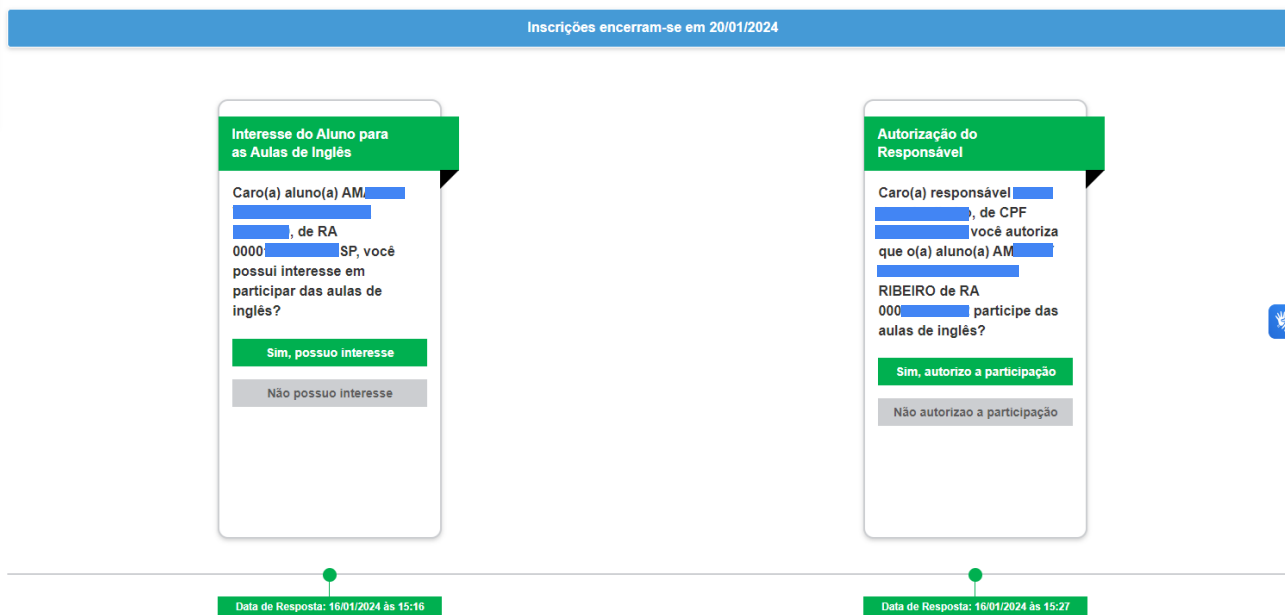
Inscrições encerram-se em 20/01/2024

Interesse do Aluno para as Aulas de Inglês

Caro(a) aluno(a) AM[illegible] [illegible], de RA 0000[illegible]SP, você possui interesse em participar das aulas de inglês?

Sim, possuo interesse

Não possuo interesse

Data de Resposta: 16/01/2024 às 15:16

Autorização do Responsável

Caro(a) responsável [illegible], de CPF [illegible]você autoriza que o(a) aluno(a) AM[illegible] RIBEIRO de RA 000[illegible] participe das aulas de inglês?

Sim, autorizo a participação

Não autorizao a participação

Data de Resposta: 16/01/2024 às 15:27